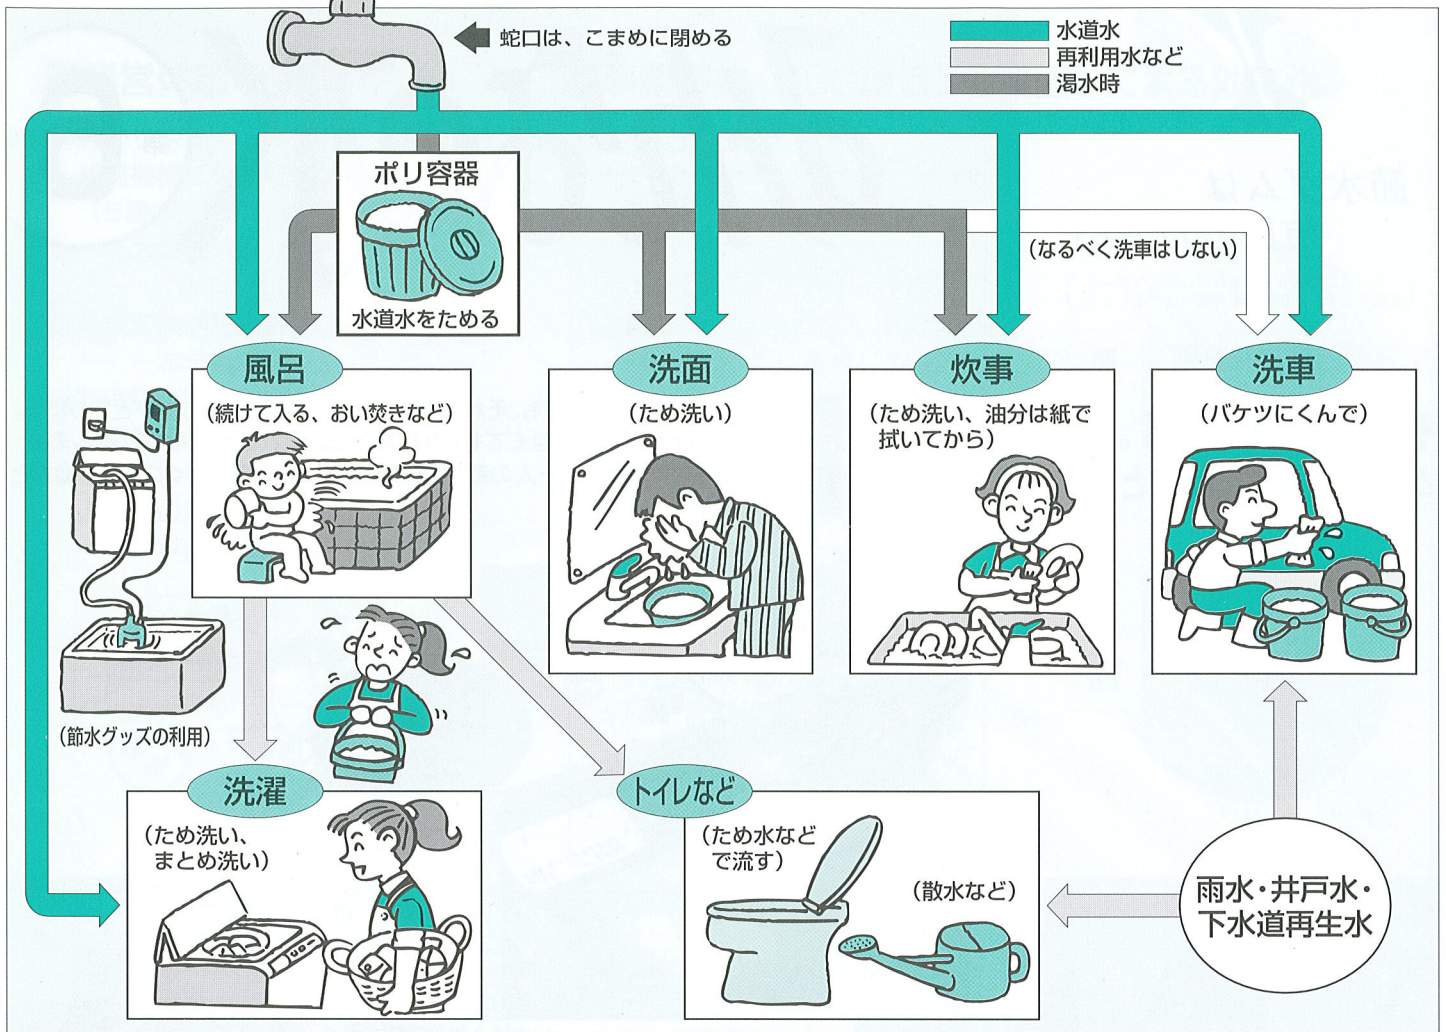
蛇口は、こまめに閉める

水道水
再利用水など
渇水時

ポリ容器
水道水をためる

(なるべく洗車はしない)

風呂
(続けて入る、おい焚きなど)

洗面
(ため洗い)

炊事
(ため洗い、油分は紙で拭いてから)

洗車
(バケツにくんで)

(節水グッズの利用)

洗濯
(ため洗い、まとめ洗い)

トイレなど
(ため水などで流す)

(散水など)

雨水・井戸水・下水道再生水